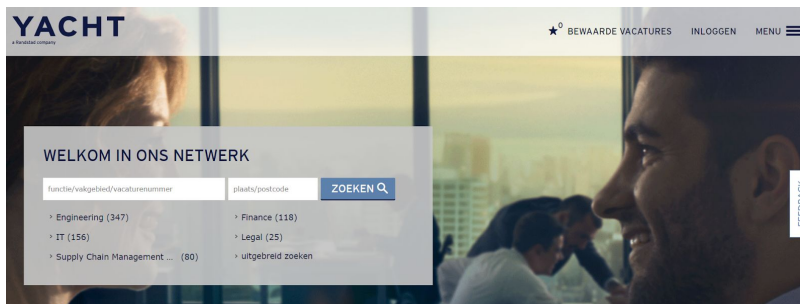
YACHT
a Randstad company

0 BEWAARDE VACATURES INLOGGEN MENU

WELKOM IN ONS NETWERK

functie/vakgebied/vacaturenummer
plaats/postcode
ZOEKEN

› Engineering (347)
› IT (156)
› Supply Chain Management ... (80)
› Finance (118)
› Legal (25)
› uitgebreid zoeken